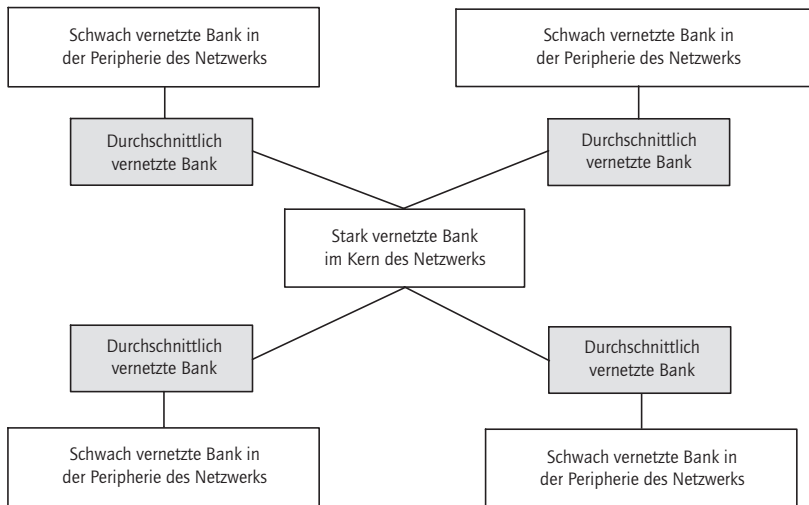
Schwach vernetzte Bank in der Peripherie des Netzwerks

Schwach vernetzte Bank in der Peripherie des Netzwerks

Durchschnittlich vernetzte Bank

Durchschnittlich vernetzte Bank

Stark vernetzte Bank im Kern des Netzwerks

Durchschnittlich vernetzte Bank

Durchschnittlich vernetzte Bank

Schwach vernetzte Bank in der Peripherie des Netzwerks

Schwach vernetzte Bank in der Peripherie des Netzwerks